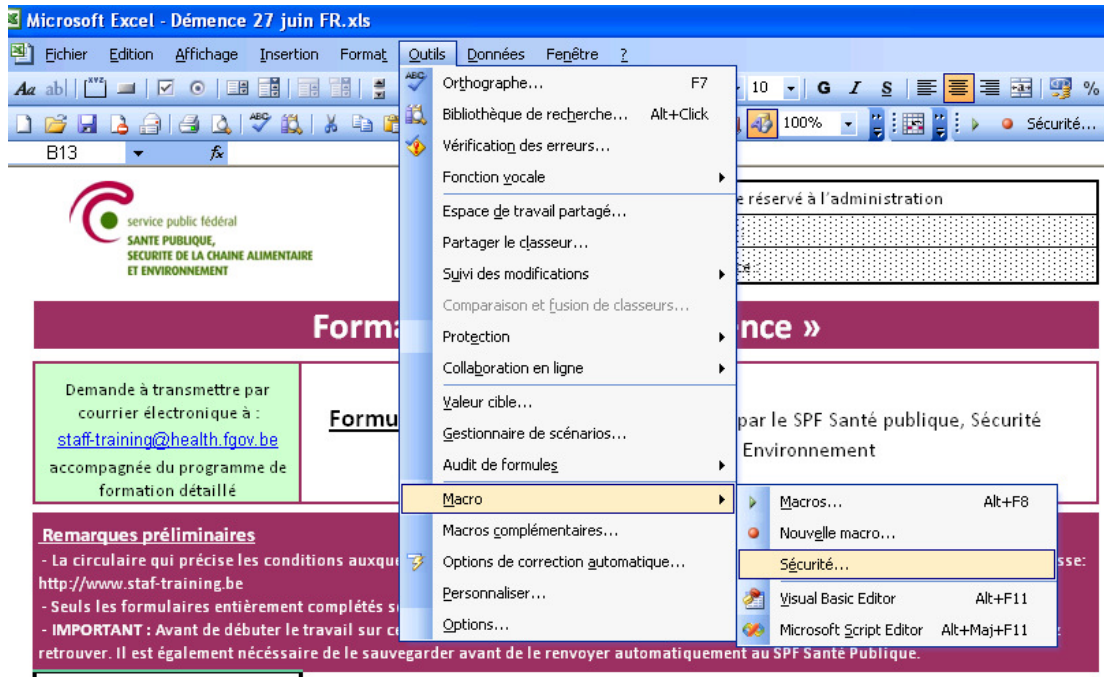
Microsoft Excel - Démence 27 juin FR.xls

Fichier Edition Affichage Insertion Format Outils Données Fenêtre ?

10 G I S %

100% Sécurité...

B13 fx

service public fédéral
SANTE PUBLIQUE,
SECURITE DE LA CHAINE ALIMENTAIRE
ET ENVIRONNEMENT

e réservé à l'administration

Forma nce »

Demande à transmettre par courrier électronique à : staff-training@health.fgov.be accompagnée du programme de formation détaillé

Formu par le SPF Santé publique, Sécurité Environnement

Remarques préliminaires
- La circulaire qui précise les conditions auxqu sse: http://www.staf-training.be
- Seuls les formulaires entièrement complétés s
- IMPORTANT : Avant de débuter le travail sur ce retrouver. Il est également nécessaire de le sauvegarder avant de le renvoyer automatiquement au SPF Santé Publique.

Orthographe... F7
Bibliothèque de recherche... Alt+Click
Vérification des erreurs...
Fonction vocale
Espace de travail partagé...
Partager le classeur...
Suivi des modifications
Comparaison et fusion de classeurs...
Protection
Collaboration en ligne
Valeur cible...
Gestionnaire de scénarios...
Audit de formules
Macro
Macros complémentaires...
Options de correction automatique...
Personnaliser...
Options...

Macros... Alt+F8
Nouvelle macro...
Sécurité...
Visual Basic Editor Alt+F11
Microsoft Script Editor Alt+Maj+F11